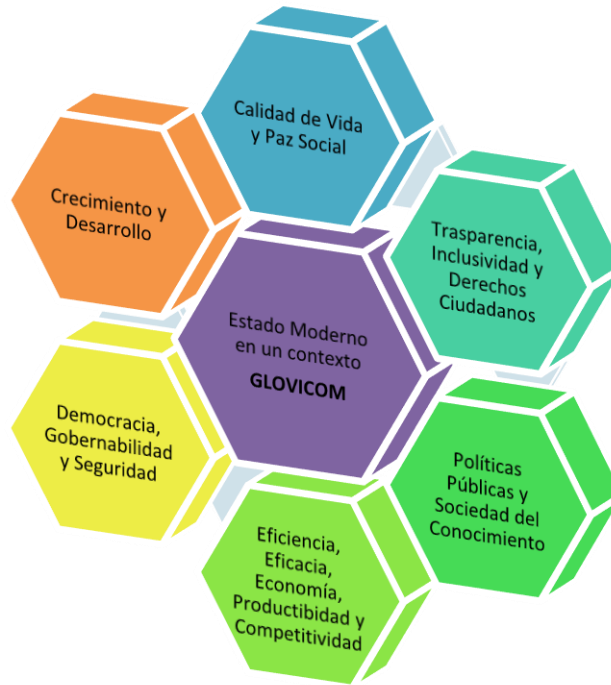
Calidad de Vida y Paz Social

Crecimiento y Desarrollo

Trasparencia, Inclusividad y Derechos Ciudadanos

Estado Moderno en un contexto GLOVICOM

Democracia, Gobernabilidad y Seguridad

Políticas Públicas y Sociedad del Conocimiento

Eficiencia, Eficacia, Economía, Productibidad y Competitividad